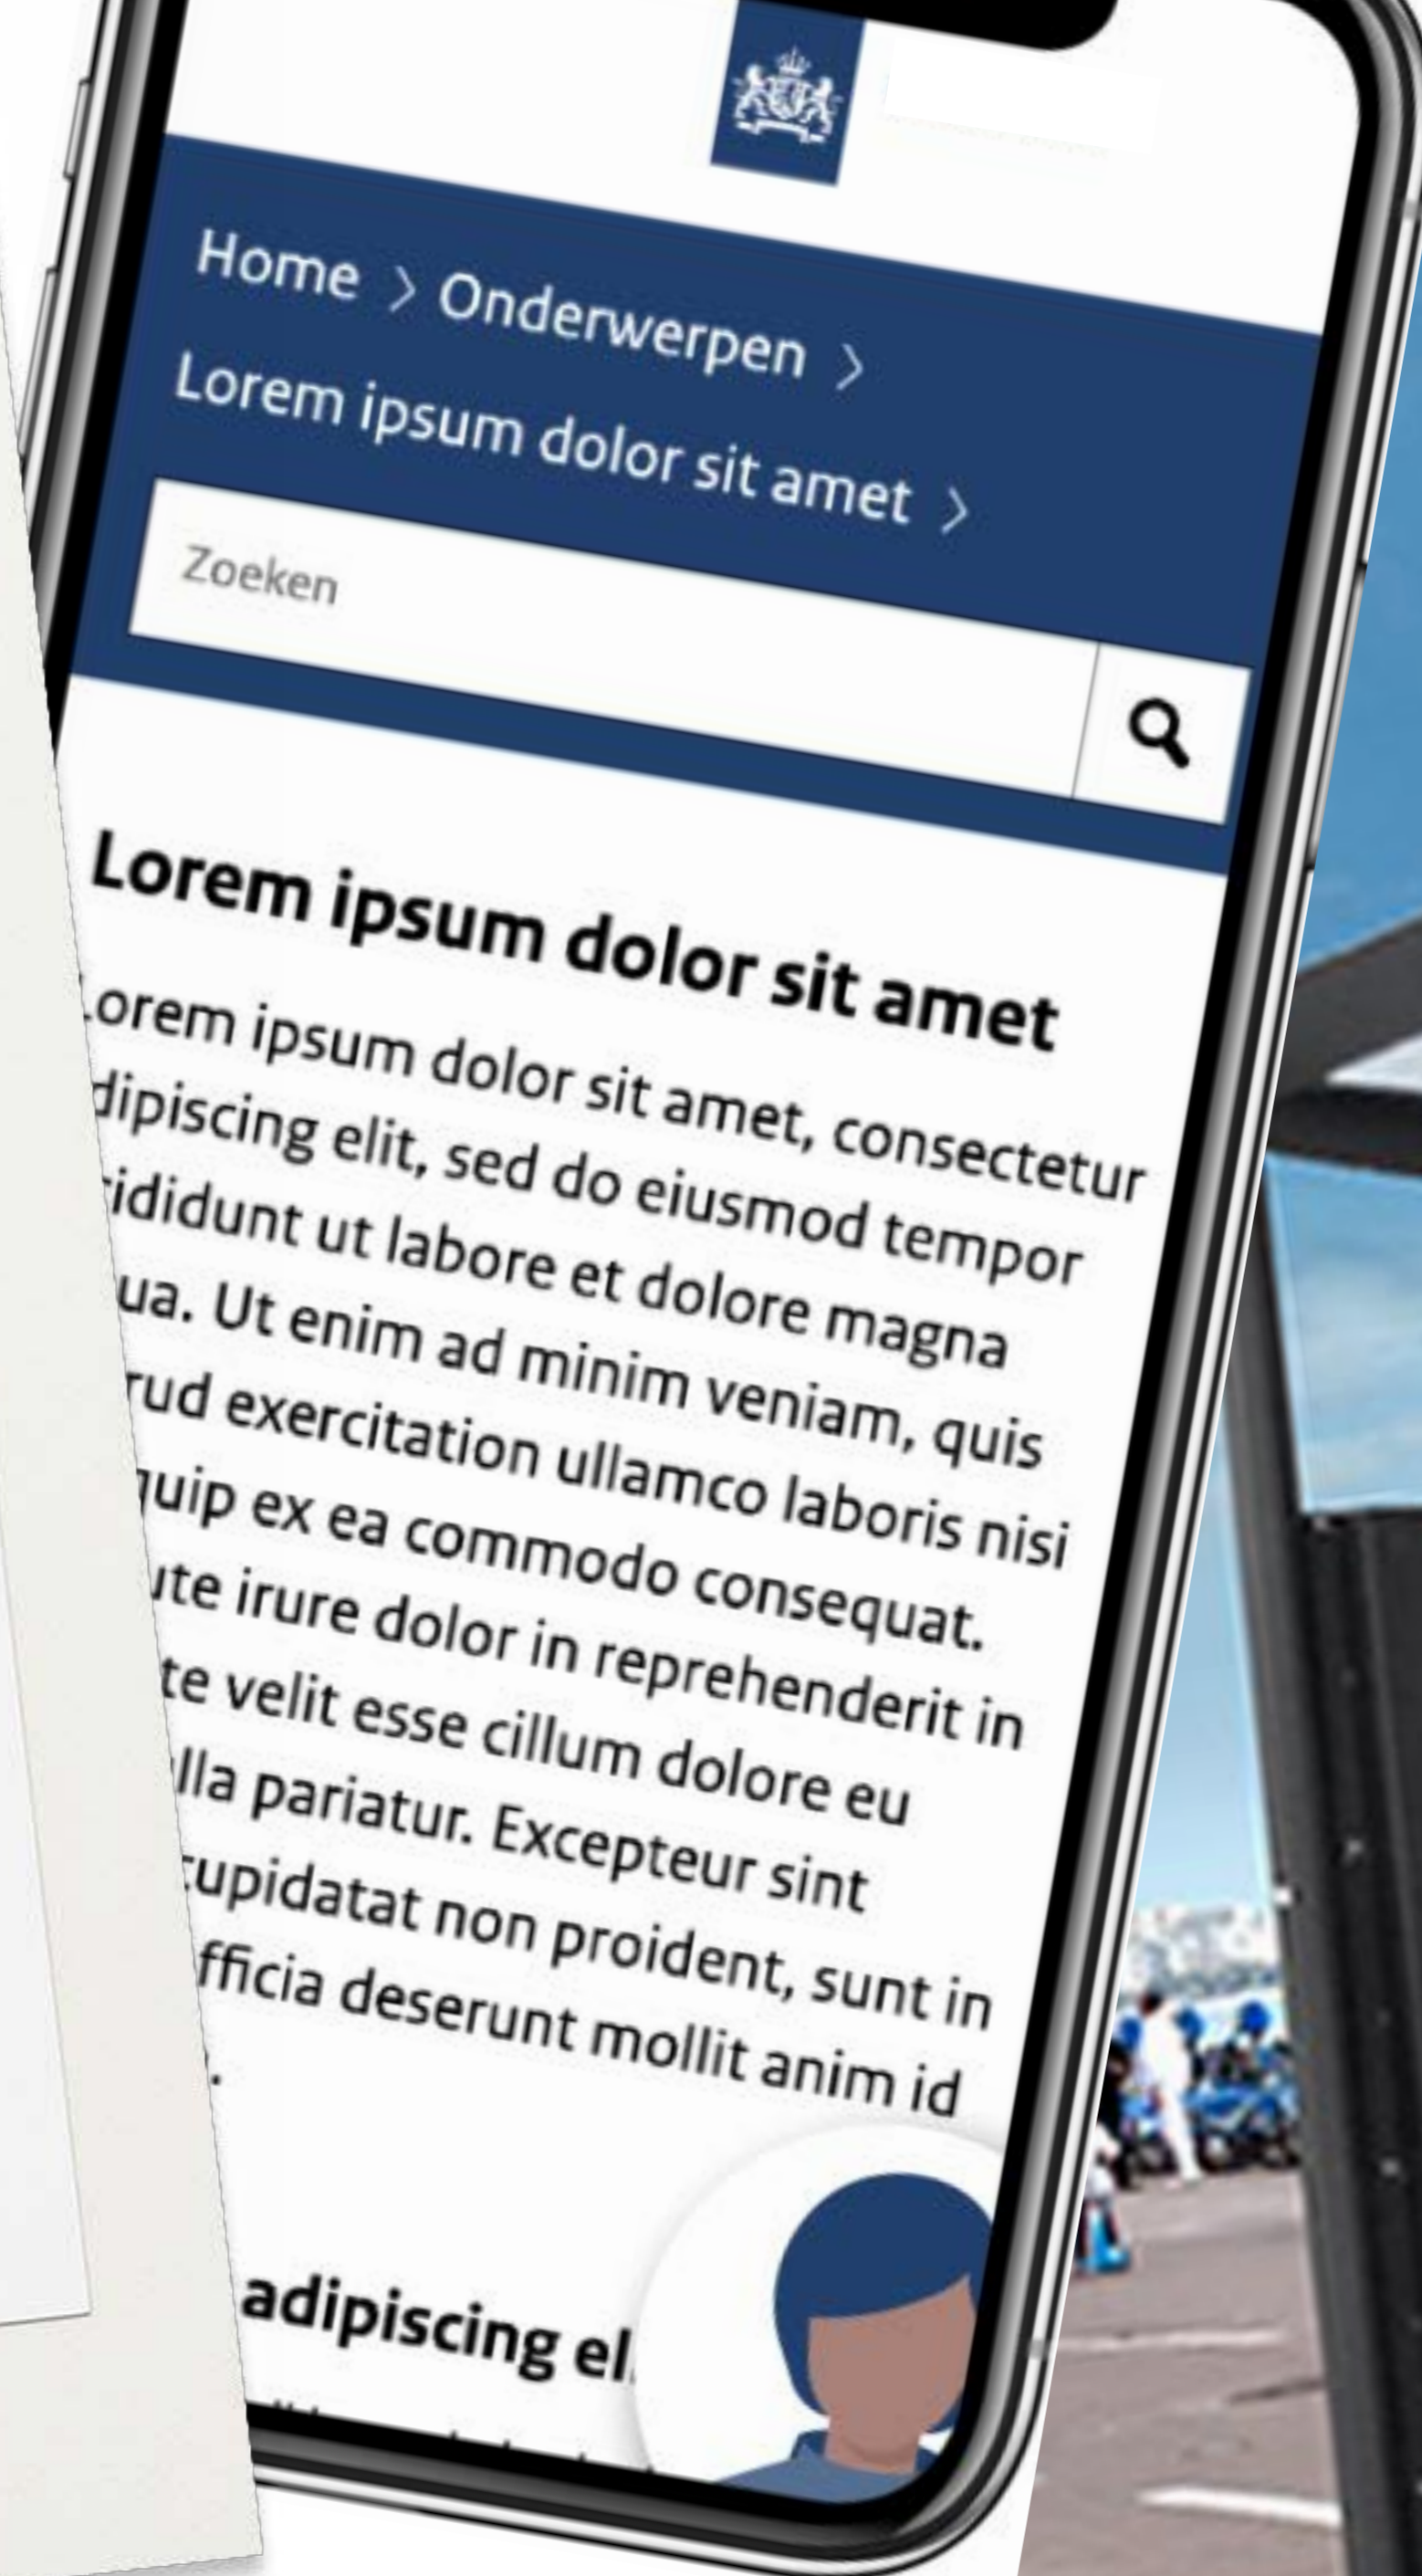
Home > Onderwerpen >
Lorem ipsum dolor sit amet >

Zoeken

Lorem ipsum dolor sit amet

.orem ipsum dolor sit amet, consectetur dipiscing elit, sed do eiusmod tempor ididunt ut labore et dolore magna ua. Ut enim ad minim veniam, quis rud exercitation ullamco laboris nisi uip ex ea commodo consequat. ute irure dolor in reprehenderit in te velit esse cillum dolore eu lla pariatur. Excepteur sint cupidatat non proident, sunt in fficia deserunt mollit anim id .

adipiscing el